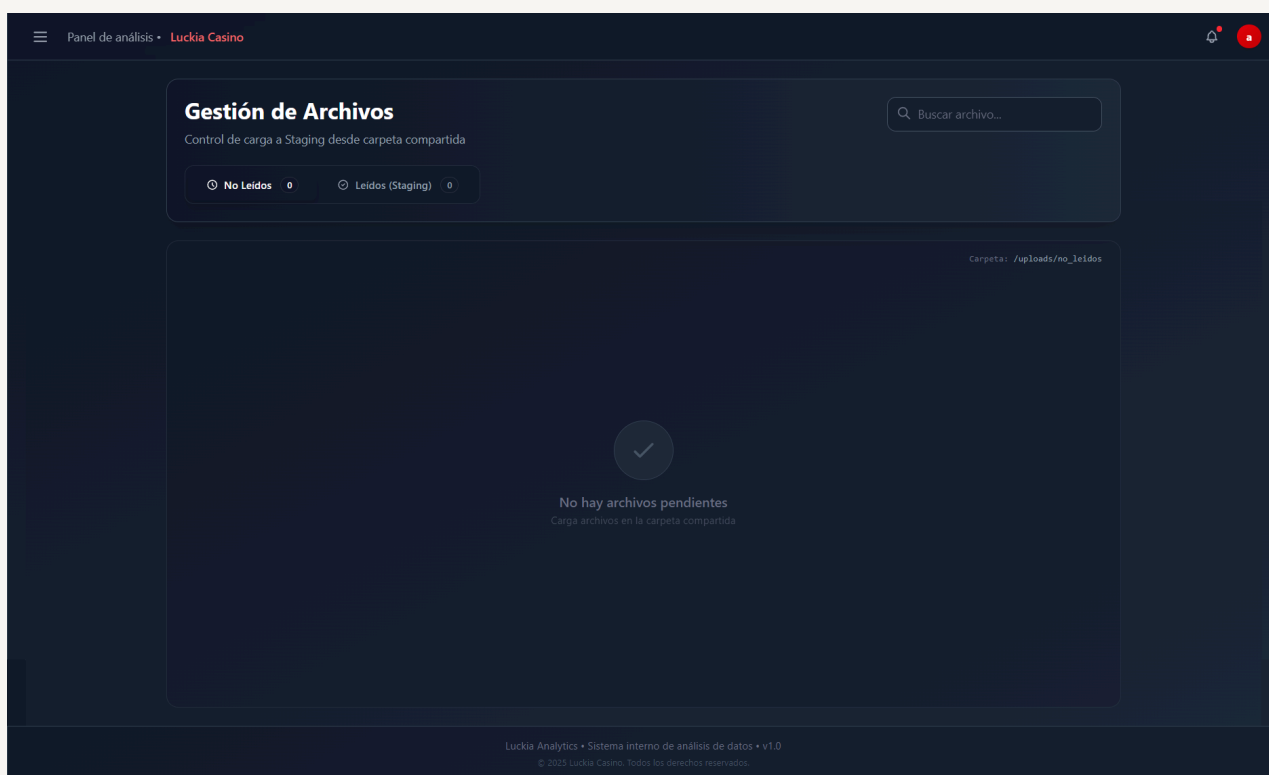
Panel de análisis • Luckia Casino

a

Gestión de Archivos

Control de carga a Staging desde carpeta compartida

Buscar archivo...

No Leídos 0

Leídos (Staging) 0

Carpeta: /uploads/no_leidos

No hay archivos pendientes

Carga archivos en la carpeta compartida

Luckia Analytics • Sistema interno de análisis de datos • v1.0

© 2025 Luckia Casino. Todos los derechos reservados.